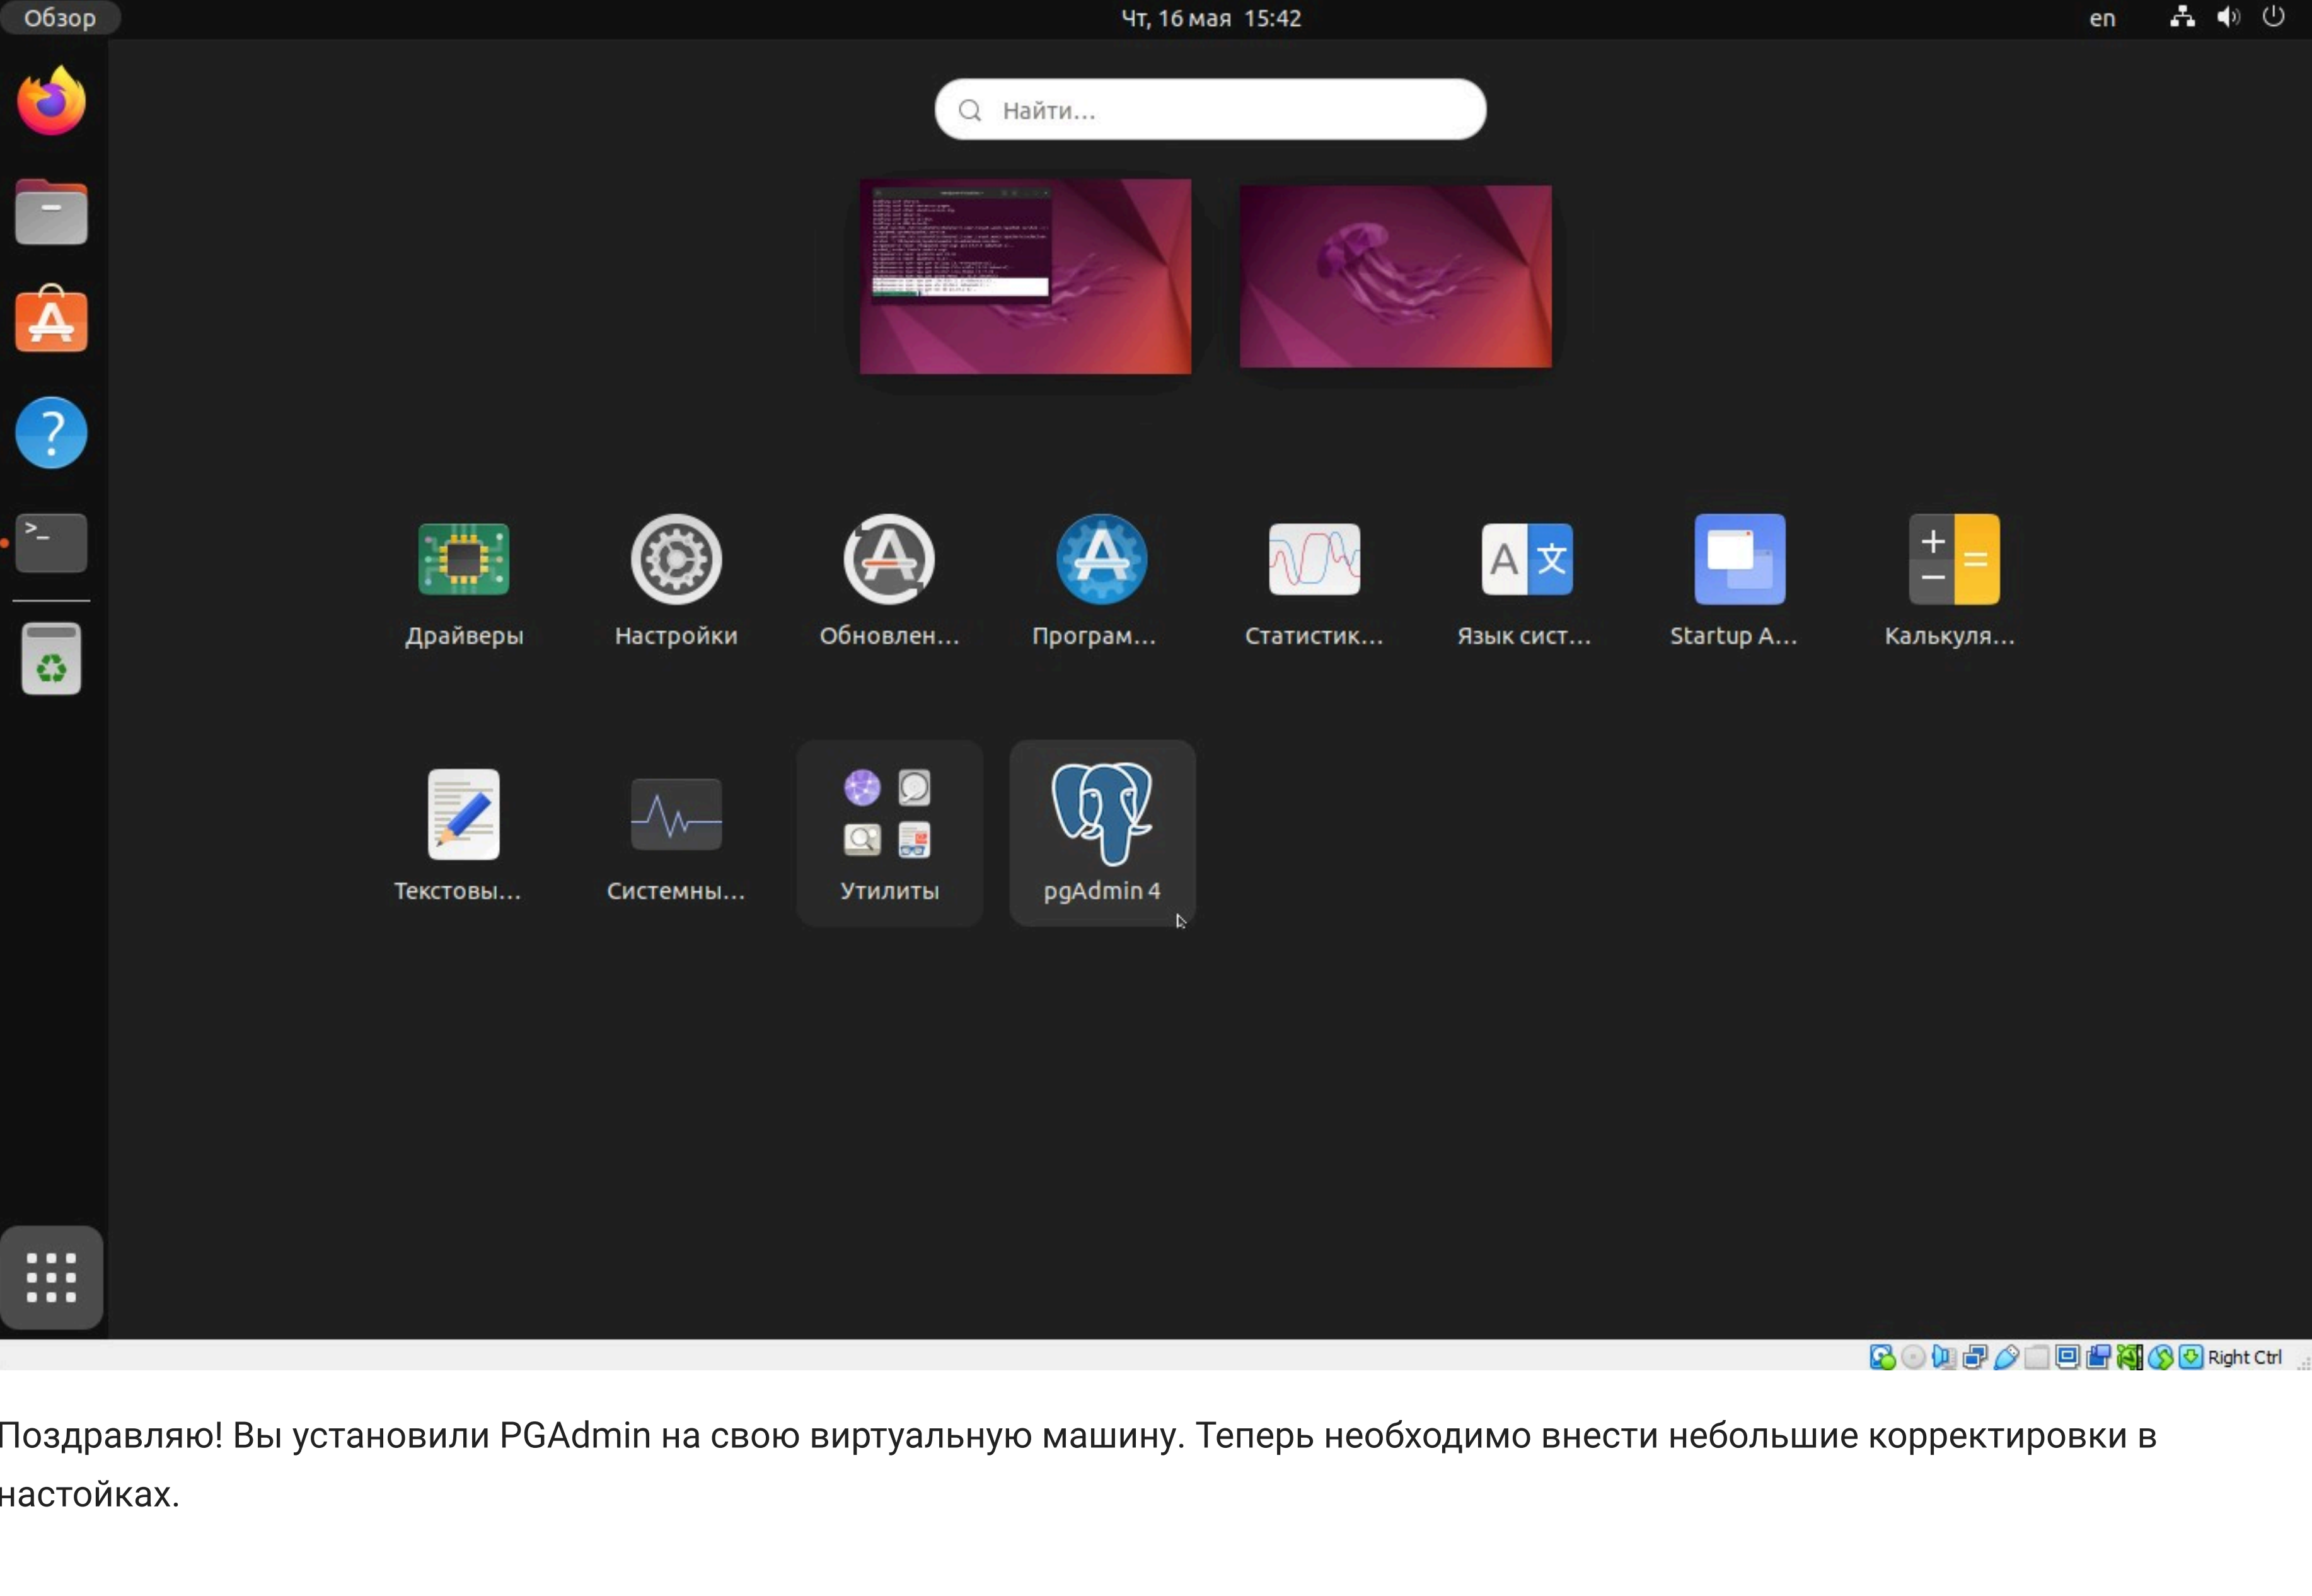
Обзор

Чт, 16 мая 15:42

en

Найти...

Драйверы

Настройки

Обновлен...

Програм...

Статистик...

Язык сист...

Startup A...

Калькуля...

Текстовы...

Системны...

Утилиты

pgAdmin 4

Right Ctrl

Поздравляю! Вы установили PGAdmin на свою виртуальную машину. Теперь необходимо внести небольшие корректировки в настойках.